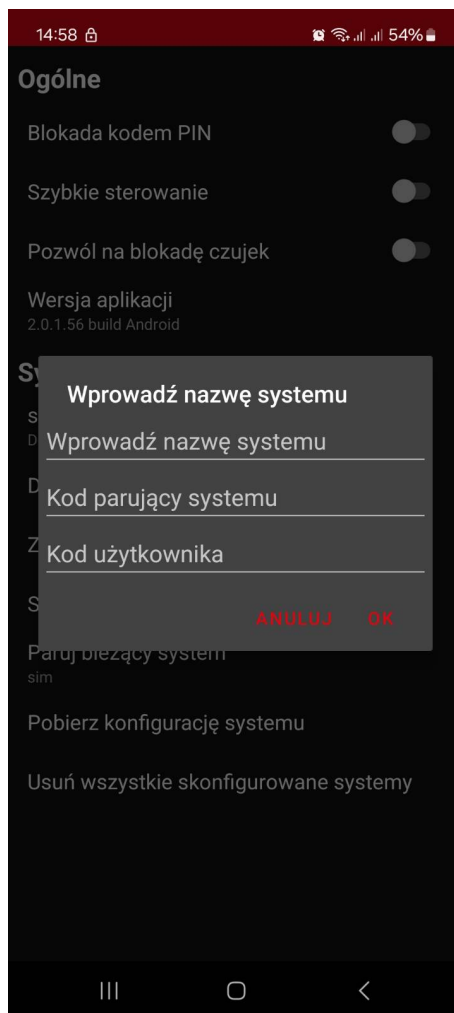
14:58 54%

Ogólne

Blokada kodem PIN

Szybkie sterowanie

Pozwól na blokadę czujek

Wersja aplikacji
2.0.1.56 build Android

Sy

S
D

D

Z

S

Wprowadź nazwę systemu

Wprowadź nazwę systemu

Kod parujący systemu

Kod użytkownika

ANULUJ OK

Paruj bieżący system
sim

Pobierz konfigurację systemu

Usuń wszystkie skonfigurowane systemy